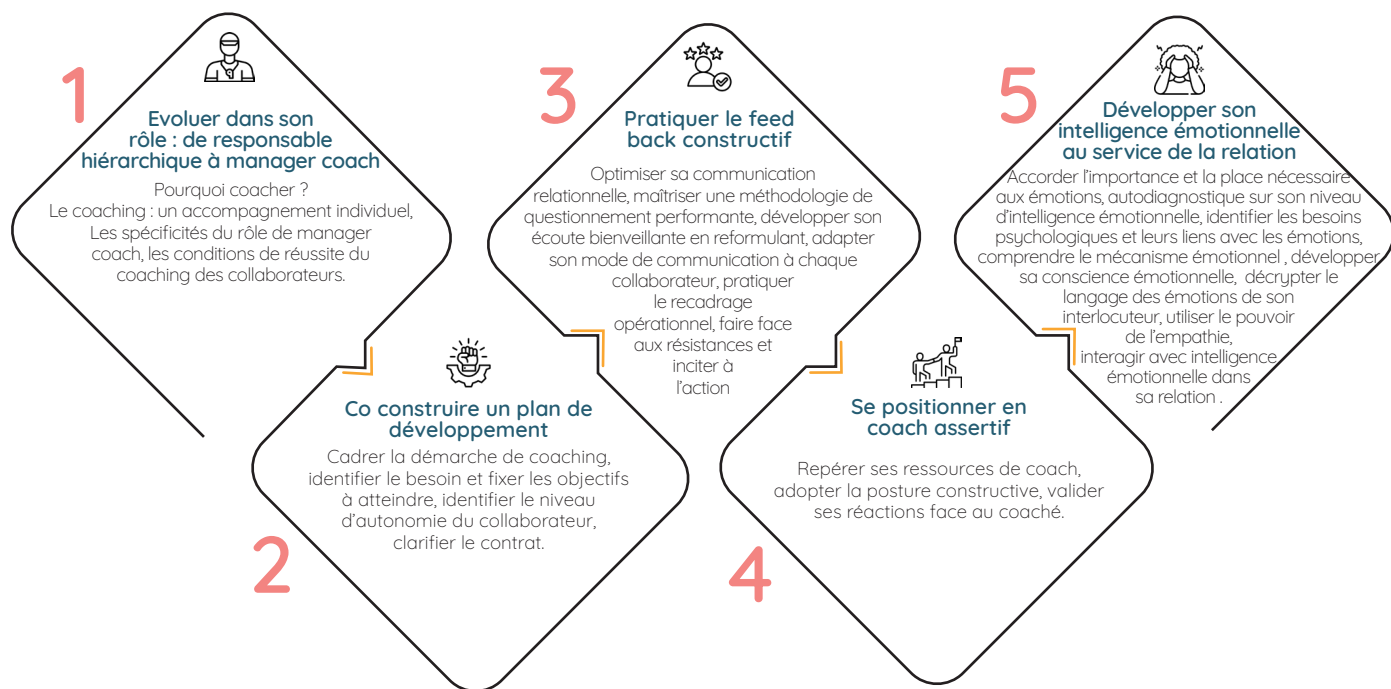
1

Evoluer dans son rôle : de responsable hiérarchique à manager coach

Pourquoi coacher ?
Le coaching : un accompagnement individuel,
Les spécificités du rôle de manager coach, les conditions de réussite du coaching des collaborateurs.

2

Co construire un plan de développement

Cadrer la démarche de coaching, identifier le besoin et fixer les objectifs à atteindre, identifier le niveau d'autonomie du collaborateur, clarifier le contrat.

3

Pratiquer le feed back constructif

Optimiser sa communication relationnelle, maîtriser une méthodologie de questionnement performante, développer son écoute bienveillante en reformulant, adapter son mode de communication à chaque collaborateur, pratiquer le recadrage opérationnel, faire face aux résistances et inciter à l'action

4

Se positionner en coach assertif

Repérer ses ressources de coach, adopter la posture constructive, valider ses réactions face au coaché.

5

Développer son intelligence émotionnelle au service de la relation

Accorder l'importance et la place nécessaire aux émotions, autodiagnostique sur son niveau d'intelligence émotionnelle, identifier les besoins psychologiques et leurs liens avec les émotions, comprendre le mécanisme émotionnel , développer sa conscience émotionnelle, décrypter le langage des émotions de son interlocuteur, utiliser le pouvoir de l'empathie,
interagir avec intelligence émotionnelle dans sa relation .